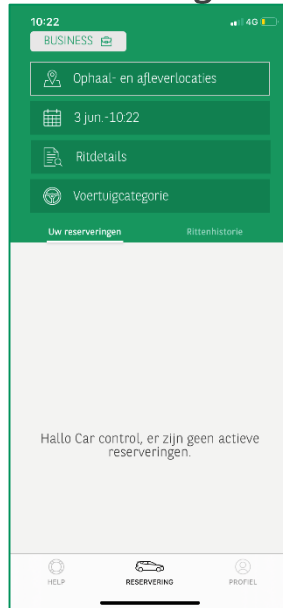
10:22
4G
BUSINESS

Ophaal- en afleverlocaties

3 jun.-10:22

Ritdetails

Voertuigcategorie

Uw reserveringen
Rittenhistorie

Hallo Car control, er zijn geen actieve reserveringen.

HELP
RESERVERING
PROFIEL